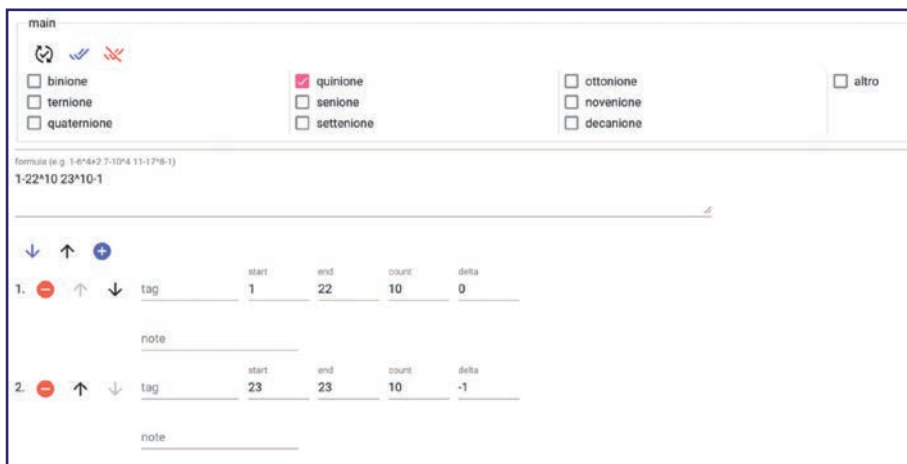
main

binione
ternione
quaternione

quinione
senione
settenione

ottonione
novenione
decanione

altro

formula (e.g. 1-6^4+2 7-10^4 11-17^8-1)
1-22^10 23^10-1

1. tag
start 1
end 22
count 10
delta 0

note

2. tag
start 23
end 23
count 10
delta -1

note